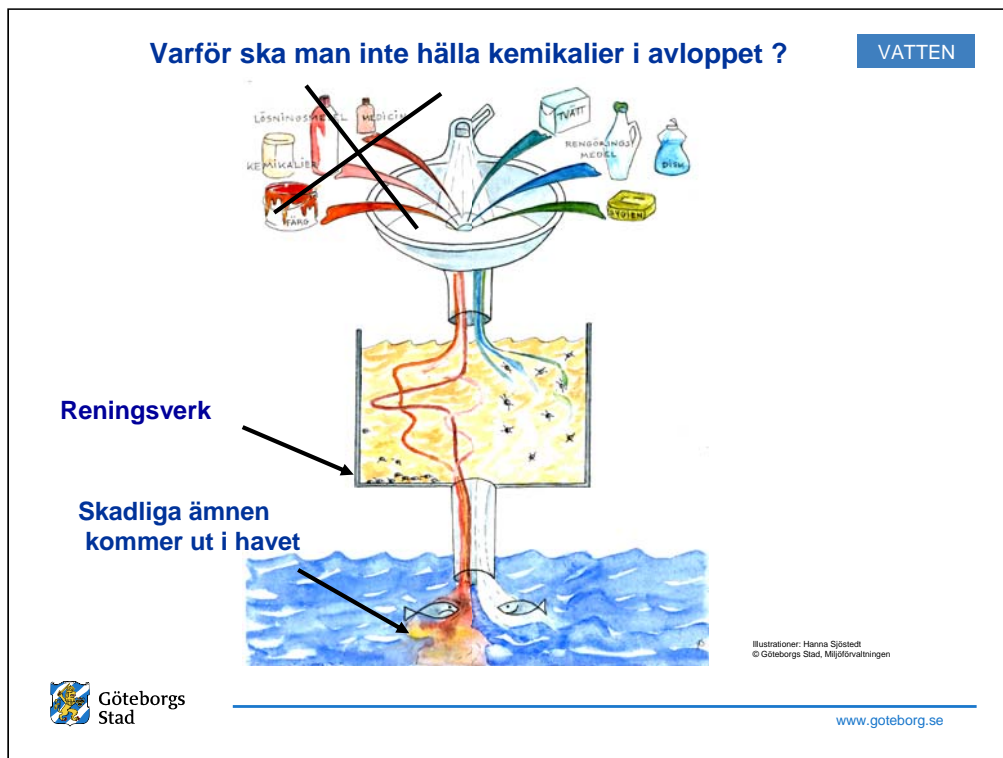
Varför ska man inte hälla kemikalier i avloppet ?

VATTEN

LÖSNINGSMEDEL

MEDICIN

KEMIKALIER

FÄRG

TVÄTT

RENGÖRINGSMEDEL

DISK

TVÅL

Reningsverk

Skadliga ämnen kommer ut i havet

Illustrationer: Hanna Sjöstedt
© Göteborgs Stad, Miljöförvaltningen

Göteborgs Stad

www.goteborg.se